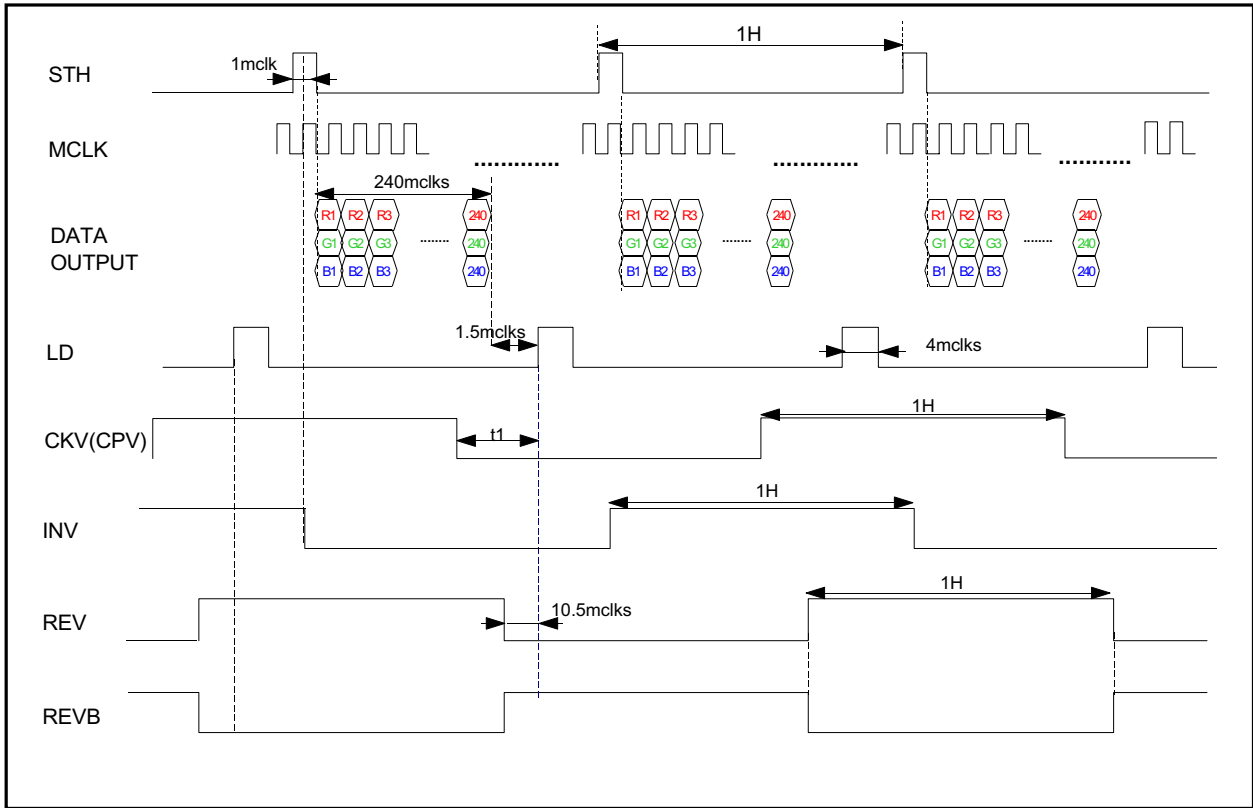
STH
1mclk
1H
MCLK
..........
..........
..........
240mclks
DATA OUTPUT
R1 R2 R3 ...... 240
G1 G2 G3 ...... 240
B1 B2 B3 ...... 240
R1 R2 R3 ...... 240
G1 G2 G3 ...... 240
B1 B2 B3 ...... 240
R1 R2 R3 ...... 240
G1 G2 G3 ...... 240
B1 B2 B3 ...... 240
LD
1.5mclks
4mclks
CKV(CPV)
t1
1H
INV
1H
REV
10.5mclks
1H
REVB